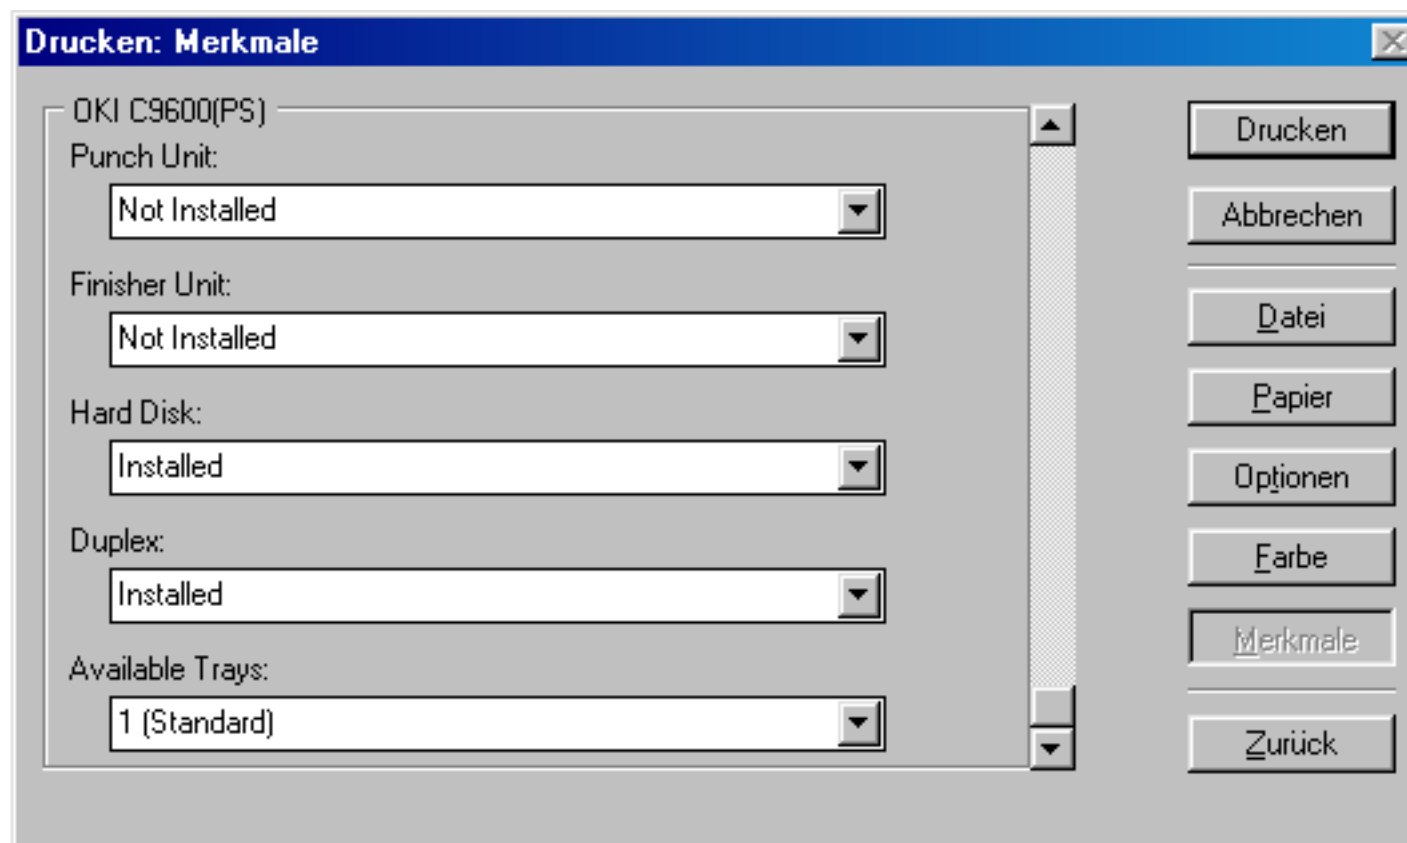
Drucken: Merkmale

OKI C9600(PS)

Punch Unit:

Not Installed

Finisher Unit:

Not Installed

Hard Disk:

Installed

Duplex:

Installed

Available Trays:

1 (Standard)

Drucken

Abbrechen

Datei

Papier

Optionen

Farbe

Merkmale

Zurück